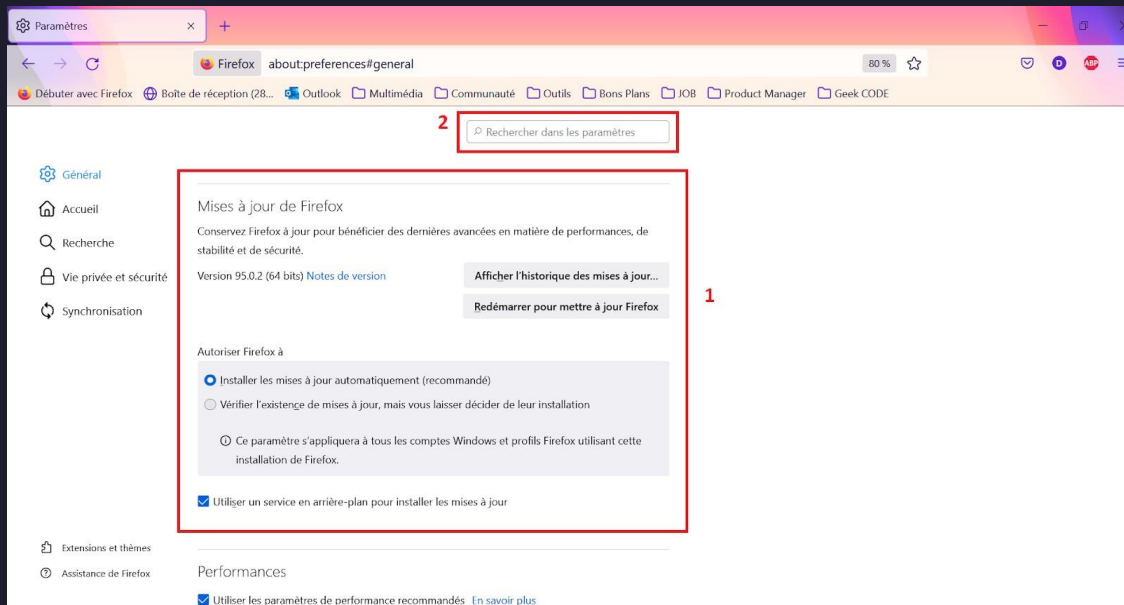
Paramètres ×

Firefox about:preferences#general 80 %

Débuter avec Firefox Boîte de réception (28... Outlook Multimédia Communauté Outils Bons Plans JOB Product Manager Geek CODE

2 Rechercher dans les paramètres

Général
Accueil
Recherche
Vie privée et sécurité
Synchronisation

Mises à jour de Firefox

Conservez Firefox à jour pour bénéficier des dernières avancées en matière de performances, de stabilité et de sécurité.

Version 95.0.2 (64 bits) Notes de version

Afficher l'historique des mises à jour...

Redémarrer pour mettre à jour Firefox

1

Autoriser Firefox à

Installer les mises à jour automatiquement (recommandé)

Vérifier l'existence de mises à jour, mais vous laisser décider de leur installation

Ce paramètre s'appliquera à tous les comptes Windows et profils Firefox utilisant cette installation de Firefox.

Utiliser un service en arrière-plan pour installer les mises à jour

Extensions et thèmes
Assistance de Firefox

Performances

Utiliser les paramètres de performance recommandés En savoir plus